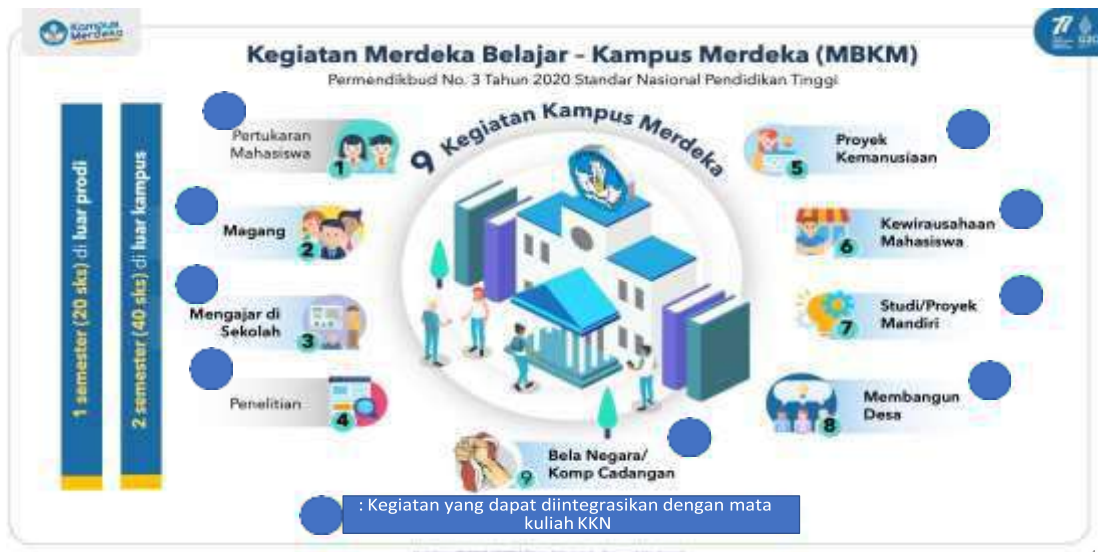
Kampus Merdeka

Kegiatan Merdeka Belajar – Kampus Merdeka (MBKM)

Permendikbud No. 3 Tahun 2020 Standar Nasional Pendidikan Tinggi

1 semester (20 sks) di luar prodi

2 semester (40 sks) di luar kampus

9 Kegiatan Kampus Merdeka

Pertukaran Mahasiswa 1

Magang 2

Mengajar di Sekolah 3

Penelitian 4

Proyek Kemanusiaan 5

Kewirausahaan Mahasiswa 6

Studi/Proyek Mandiri 7

Membangun Desa 8

Bela Negara/ Komp Cadangan 9

: Kegiatan yang dapat diintegrasikan dengan mata kuliah KKN